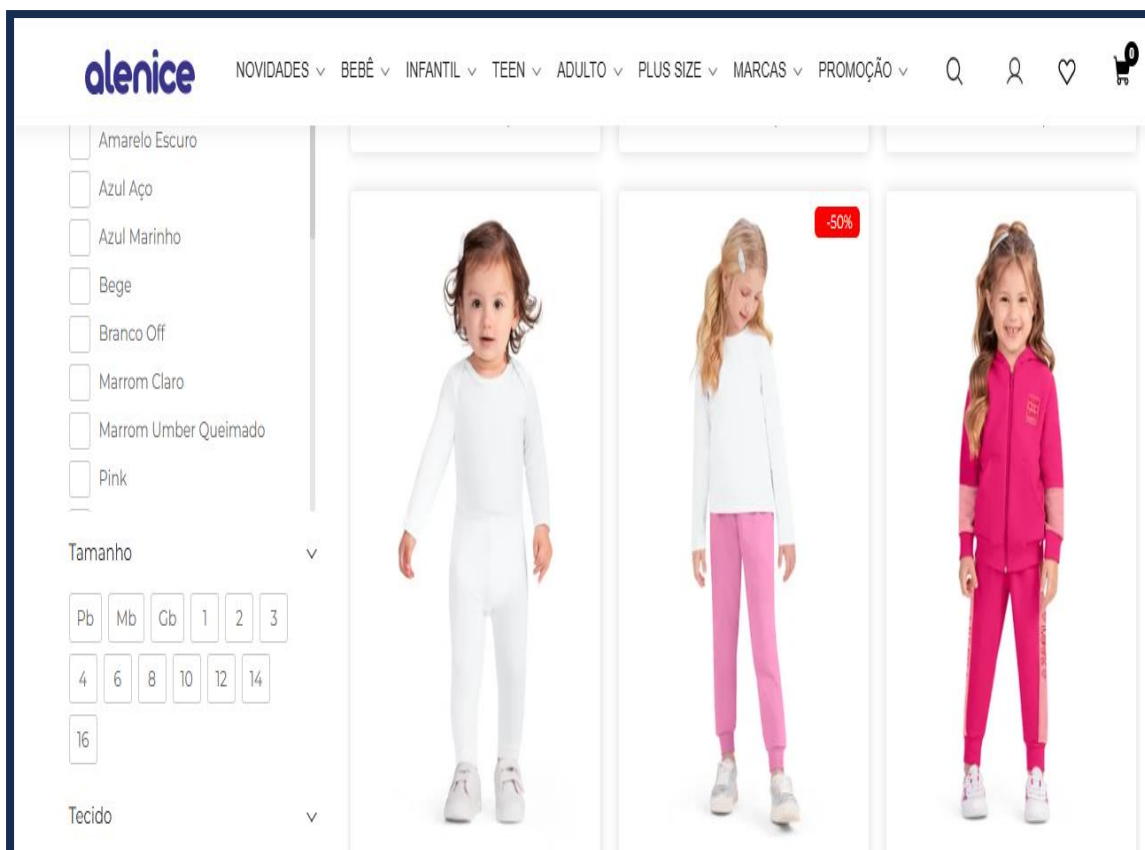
alenice

NOVIDADES ∨ BEBÊ ∨ INFANTIL ∨ TEEN ∨ ADULTO ∨ PLUS SIZE ∨ MARCAS ∨ PROMOÇÃO ∨

0

Amarelo Escuro

Azul Aço

Azul Marinho

Bege

Branco Off

Marrom Claro

Marrom Umber Queimado

Pink

Tamanho ∨

Pb Mb Gb 1 2 3

4 6 8 10 12 14

16

Tecido ∨

-50%